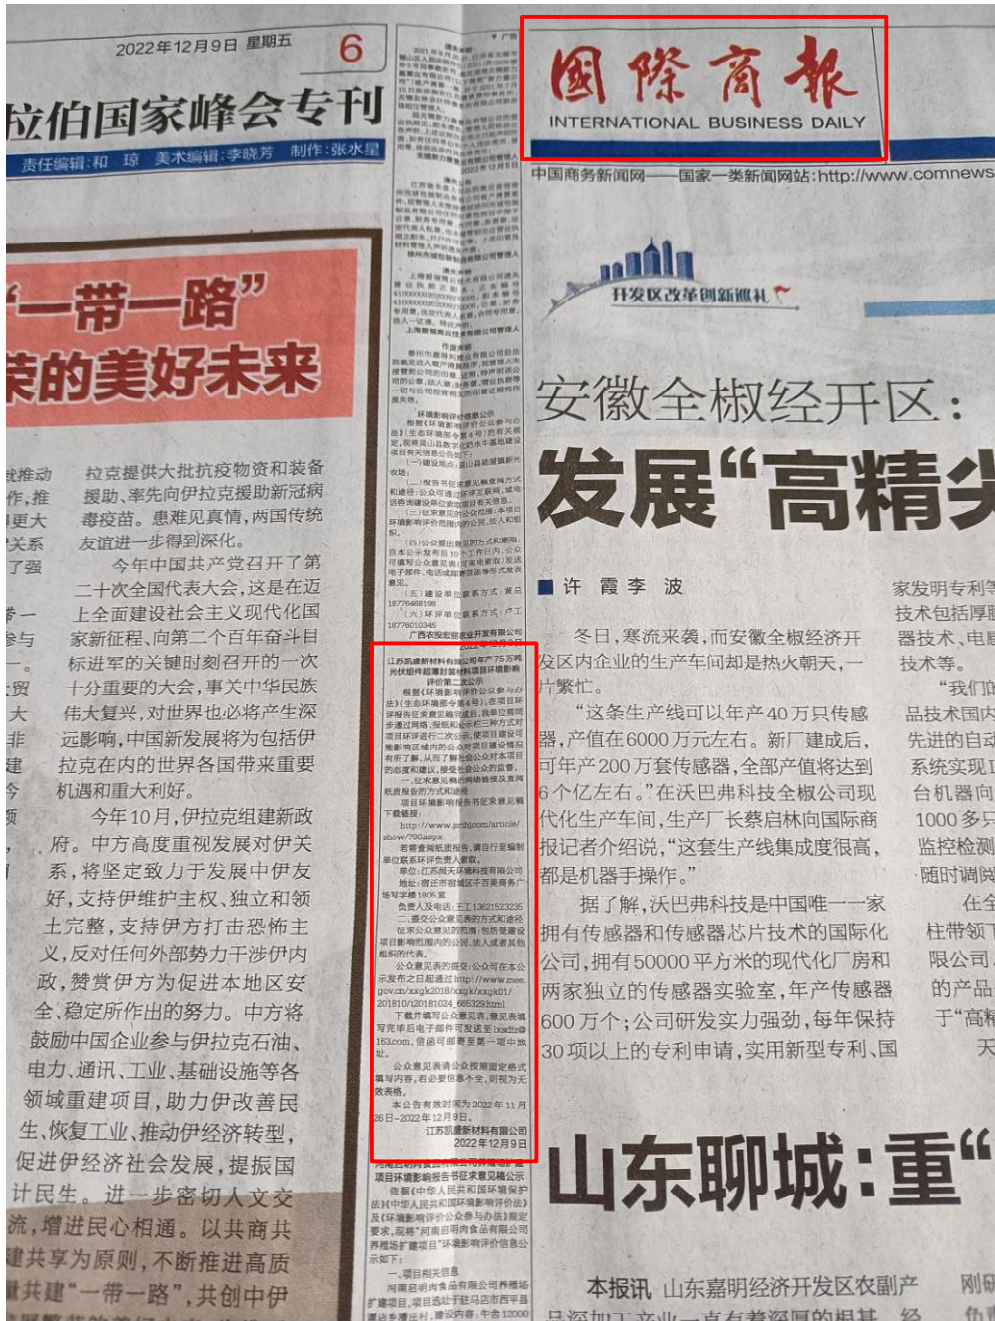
2022年12月9日 星期五 6

拉伯国家峰会专刊

责任编辑:和 琼 美术编辑:李晓芳 制作:张水星

"一带一路"

荣的美好未来

拉克提供大批抗疫物资和装备援助、率先向伊拉克援助新冠病毒疫苗。患难见真情,两国传统友谊进一步得到深化。

今年中国共产党召开了第二十次全国代表大会,这是在迈上全面建设社会主义现代化国家新征程、向第二个百年奋斗目标进军的关键时刻召开的一次十分重要的大会,事关中华民族伟大复兴,对世界也必将产生深远影响,中国新发展将为包括伊拉克在内的世界各国带来重要机遇和更大动力。

今年10月,伊拉克组建新政府。中方高度重视发展中伊关系,将坚定致力于发展中伊友好,支持伊方维护主权、独立和领土完整,支持伊方打击恐怖主义,反对任何外部势力干涉伊内政,赞赏伊方为促进本地区安全、稳定所作出的努力。中方将鼓励中国企业参与伊拉克石油、电力、通讯、工业、基础设施等各领域重建项目,助力伊改善民生、恢复工业、推动伊经济转型,促进伊经济社会发展,提振国计民生。进一步密切人文交流,增进民心相通。以共商共建共享为原则,不断推进高质量共建"一带一路",共创中伊

江苏凯盛新材料有限公司年产75万吨光伏组件超薄封装材料项目环境影响评价第二次公示

根据《环境影响评价公众参与办法》(生态环境部令第4号),在项目环评报告征求意见稿完成后,现对项目相关信息进行二次公示,使项目建设可能影响范围内的公众对项目建设情况有所了解,从而了解社会公众对本项目的态度和建议,接受社会公众的监督。

一、征求意见稿全文的网络链接及查阅纸质报告书的方式和途径

项目环境影响报告书征求意见稿下载链接:
http://www.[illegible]

若需查阅纸质报告,请自行至编制单位或系环评负责人索取。

单位:江苏苏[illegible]有限公司
地址:宿迁市宿城区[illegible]
负责人及电话:王工 13621523235

二、提交公众意见表的方式和途径

征求公众意见的范围:包括受建设项目影响范围内的公民、法人或者其他组织的代表。

公众意见表的提交:公众可在本公示发布之日起通过 http://www.mee.gov.cn/xxgk2018/xxgk/xxgk01/201810/t20181024_665329.html

下载并填写公众意见表,意见表填写完毕后电子邮件可发送至 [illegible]@163.com,信函可邮寄至第一项中地址。

公众意见表请公众按照固定格式填写内容,若必要信息不全,则视为无效表格。

本公告有效时间为2022年11月26日-2022年12月9日。

江苏凯盛新材料有限公司
2022年12月9日

国际商报
INTERNATIONAL BUSINESS DAILY

中国商务新闻网——国家一类新闻网站:http://www.comnews

开发区改革创新巡礼

安徽全椒经开区:

发展"高精尖

■ 许 霞 李 波

冬日,寒流来袭,而安徽全椒经开发区内企业的生产车间却是热火朝天,一片繁忙。

"这条生产线可以年产40万只传感器,产值在6000万元左右。新厂建成后,可年产200万套传感器,全部产值将达到6个亿左右。"在沃巴弗科技全椒公司现代化生产车间,生产厂长綦启林向国际商报记者介绍说,"这套生产线集成度很高,都是机器手操作。"

据了解,沃巴弗科技是中国唯一一家拥有传感器和传感器芯片技术的国际化公司,拥有50000平方米的现代化厂房和两家独立的传感器实验室,年产传感器600万个;公司研发实力强劲,每年保持30项以上的专利申请,实用新型专利、国

家发明专利等技术包括厚膜器技术、电阻技术等。

"我们的品技术国内先进的自动系统实现台机器向1000多只监控检测随时调阅

在全杜带领限公司的产品于"高精天

山东聊城:重"

本报讯 山东嘉明经济开发区农副产品深加工产业一直有着深厚的根基

刚研负责